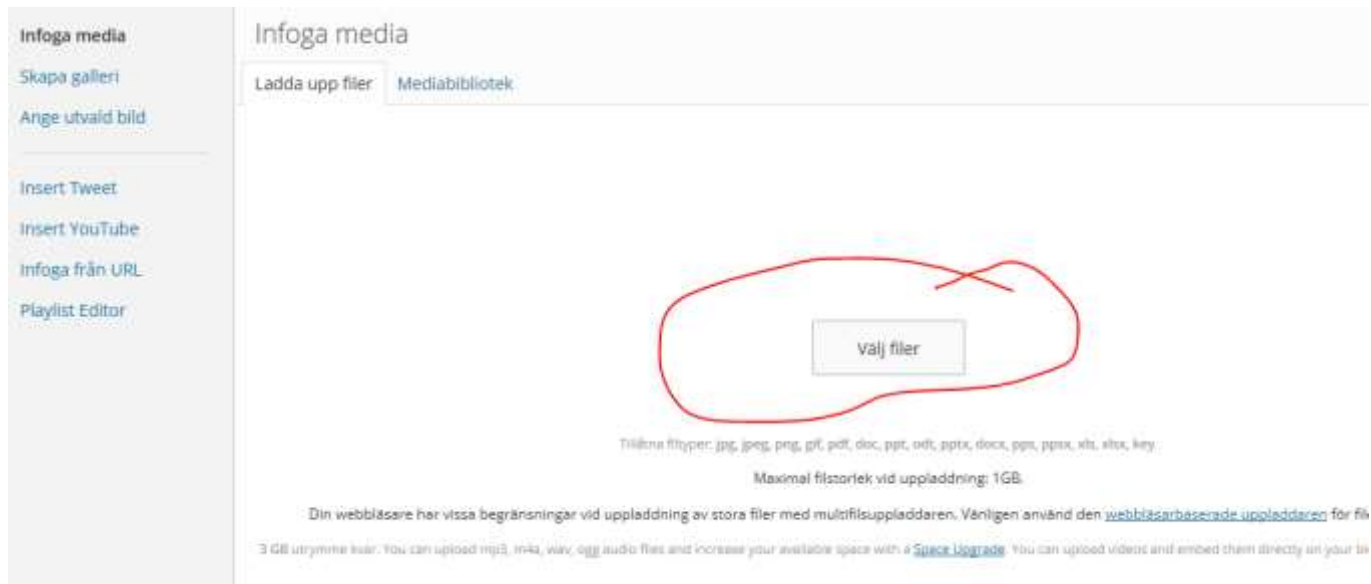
Infoga media
Skapa galleri
Ange utvald bild

Insert Tweet
Insert YouTube
Infoga från URL
Playlist Editor

Infoga media

Ladda upp filer
Mediabibliotek

Välj filer

Tillåtna filtyper: jpg, jpeg, png, gif, pdf, doc, ppt, odt, pptx, docx, pps, ppsx, xls, xlsx, key.

Maximal filstorlek vid uppladdning: 1GB.

Din webbläsare har vissa begränsningar vid uppladdning av stora filer med multifilsuppladdaren. Vänligen använd den webbläsarbaserade uppladdaren för fil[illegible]

3 GB utrymme kvar. You can upload mp3, m4a, wav, ogg audio files and increase your available space with a Space Upgrade. You can upload videos and embed them directly on your bl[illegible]